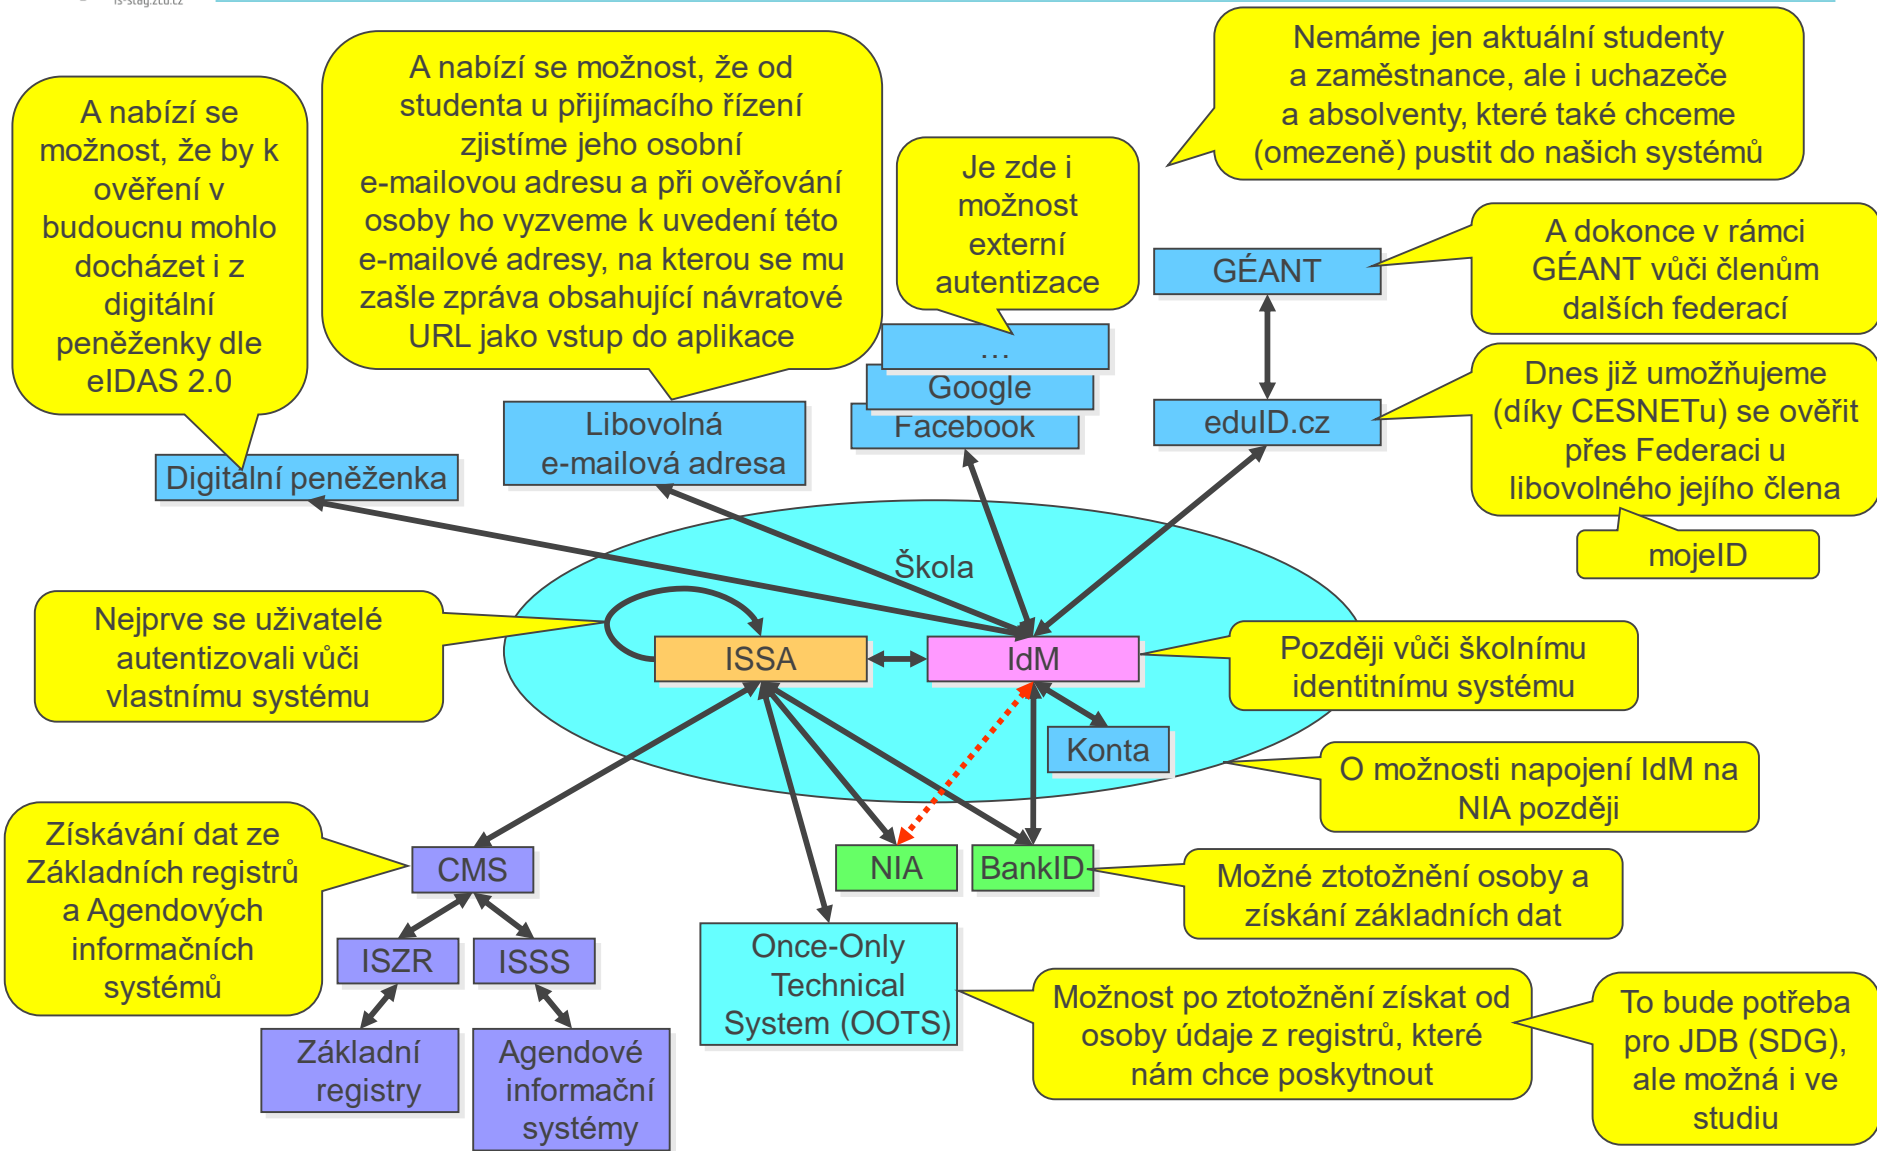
is-stag.zcu.cz

A nabízí se možnost, že by k ověření v budoucnu mohlo docházet i z digitální peněženky dle eIDAS 2.0

A nabízí se možnost, že od studenta u přijímacího řízení zjistíme jeho osobní e-mailovou adresu a při ověřování osoby ho vyzveme k uvedení této e-mailové adresy, na kterou se mu zašle zpráva obsahující návratové URL jako vstup do aplikace

Je zde i možnost externí autentizace

Nemáme jen aktuální studenty a zaměstnance, ale i uchazeče a absolventy, které také chceme (omezeně) pustit do našich systémů

GÉANT

A dokonce v rámci GÉANT vůči členům dalších federací

…

Google

Facebook

eduID.cz

Dnes již umožňujeme (díky CESNETu) se ověřit přes Federaci u libovolného jejího člena

Libovolná e-mailová adresa

Digitální peněženka

mojeID

Škola

Nejprve se uživatelé autentizovali vůči vlastnímu systému

ISSA

IdM

Později vůči školnímu identitnímu systému

Konta

O možnosti napojení IdM na NIA později

Získávání dat ze Základních registrů a Agendových informačních systémů

CMS

NIA

BankID

Možné ztotožnění osoby a získání základních dat

ISZR

ISSS

Once-Only Technical System (OOTS)

Možnost po ztotožnění získat od osoby údaje z registrů, které nám chce poskytnout

To bude potřeba pro JDB (SDG), ale možná i ve studiu

Základní registry

Agendové informační systémy